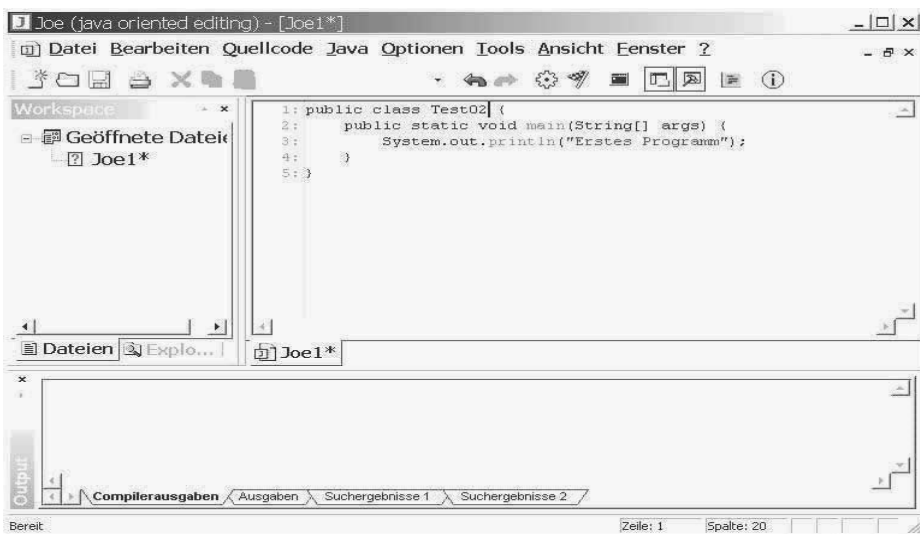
Joe (java oriented editing) - [Joe1*]

Datei Bearbeiten Quellcode Java Optionen Tools Ansicht Fenster ?

Workspace

Geöffnete Dateie

Joe1*

1: public class Test02 {
2:     public static void main(String[] args) {
3:         System.out.println("Erstes Programm");
4:     }
5: }

Dateien

Explo...

Joe1*

Output

Compilerausgaben

Ausgaben

Suchergebnisse 1

Suchergebnisse 2

Bereit

Zeile: 1

Spalte: 20